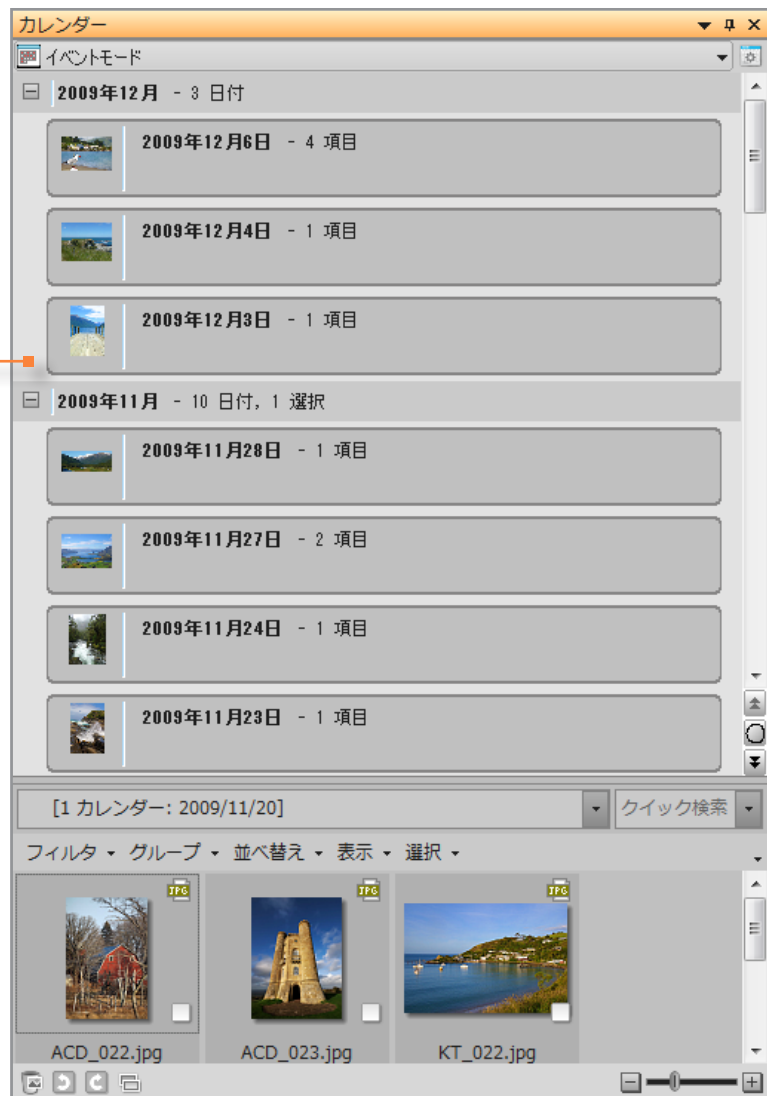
カレンダー

イベントモード

2009年12月 - 3 日付

2009年12月6日 - 4 項目

2009年12月4日 - 1 項目

2009年12月3日 - 1 項目

2009年11月 - 10 日付, 1 選択

2009年11月28日 - 1 項目

2009年11月27日 - 2 項目

2009年11月24日 - 1 項目

2009年11月23日 - 1 項目

[1 カレンダー: 2009/11/20]

クイック検索

フィルタ ▾ グループ ▾ 並べ替え ▾ 表示 ▾ 選択 ▾

JPG

ACD_022.jpg

JPG

ACD_023.jpg

JPG

KT_022.jpg